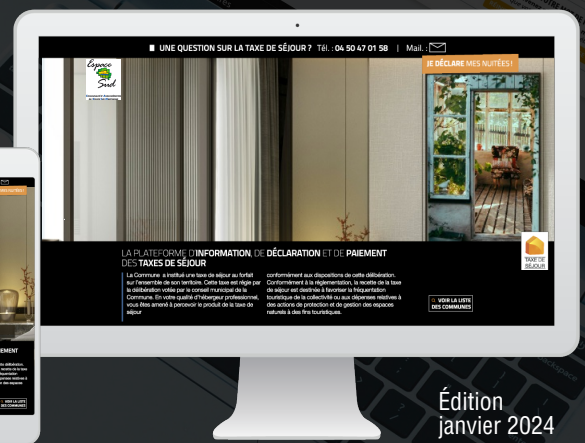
UNE QUESTION SUR LA TAXE DE SÉJOUR ? Tél. : 04 50 47 01 58 | Mail. :

Espace Sud

JE DÉCLARE MES NUITÉES !

TAXE DE SÉJOUR

LA PLATEFORME D'INFORMATION, DE DÉCLARATION ET DE PAIEMENT DES TAXES DE SÉJOUR

La Commune a institué une taxe de séjour au forfait sur l'ensemble de son territoire. Cette taxe est régie par la délibération votée par le conseil municipal de la Commune. En votre qualité d'hébergeur professionnel, vous êtes amené à percevoir le produit de la taxe de séjour

conformément aux dispositions de cette délibération. Conformément à la réglementation, la recette de la taxe de séjour est destinée à favoriser la fréquentation touristique de la collectivité ou aux dépenses relatives à des actions de protection et de gestion des espaces naturels à des fins touristiques.

VOIR LA LISTE DES COMMUNES

Édition janvier 2024